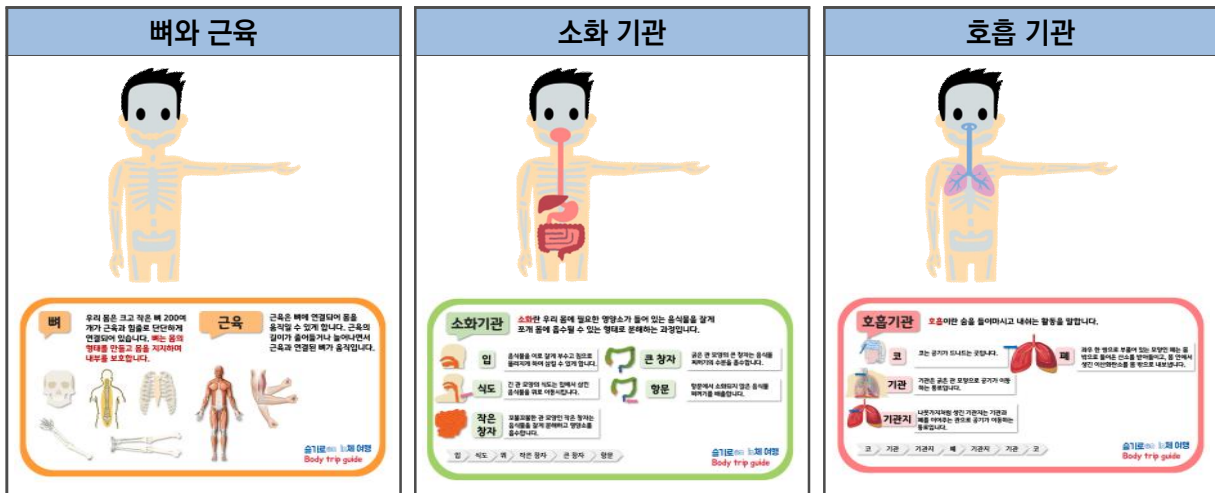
뼈와 근육

뼈

우리 몸은 크고 작은 뼈 200여 개가 근육과 힘줄로 단단하게 연결되어 있습니다. 뼈는 몸의 형태를 만들고 몸을 지지하며 내부를 보호합니다.

근육

근육은 뼈에 연결되어 몸을 움직일 수 있게 합니다. 근육의 길이가 줄어들거나 늘어나면서 근육과 연결된 뼈가 움직입니다.

슬기로운 인체 여행
Body trip guide

소화 기관

소화기관

소화란 우리 몸에 필요한 영양소가 들어 있는 음식물을 잘게 쪼개 몸에 흡수될 수 있는 형태로 분해하는 과정입니다.

입

음식물을 이로 잘게 부수고 침으로 물러지게 하여 삼킬 수 있게 합니다.

큰 창자

굵은 관 모양의 큰 창자는 음식물 찌꺼기의 수분을 흡수합니다.

식도

긴 관 모양의 식도는 입에서 삼킨 음식물을 위로 이동시킵니다.

항문

항문에서 소화되지 않은 음식물 찌꺼기를 배출합니다.

작은 창자

꼬불꼬불한 관 모양의 작은 창자는 음식물을 잘게 분해하고 영양소를 흡수합니다.

입 식도 위 작은 창자 큰 창자 항문

슬기로운 인체 여행
Body trip guide

호흡 기관

호흡기관

호흡이란 숨을 들이마시고 내쉬는 활동을 말합니다.

코

코는 공기가 드나드는 곳입니다.

폐

좌우 한 쌍으로 부풀어 있는 모양인 폐는 몸 밖으로 들어온 산소를 받아들이고, 몸 안에서 생긴 이산화탄소를 몸 밖으로 내보냅니다.

기관

기관은 굵은 관 모양으로 공기가 이동하는 통로입니다.

기관지

나뭇가지처럼 생긴 기관지는 기관과 폐를 이어주는 관으로 공기가 이동하는 통로입니다.

코 기관 기관지 폐 기관지 기관 코

슬기로운 인체 여행
Body trip guide